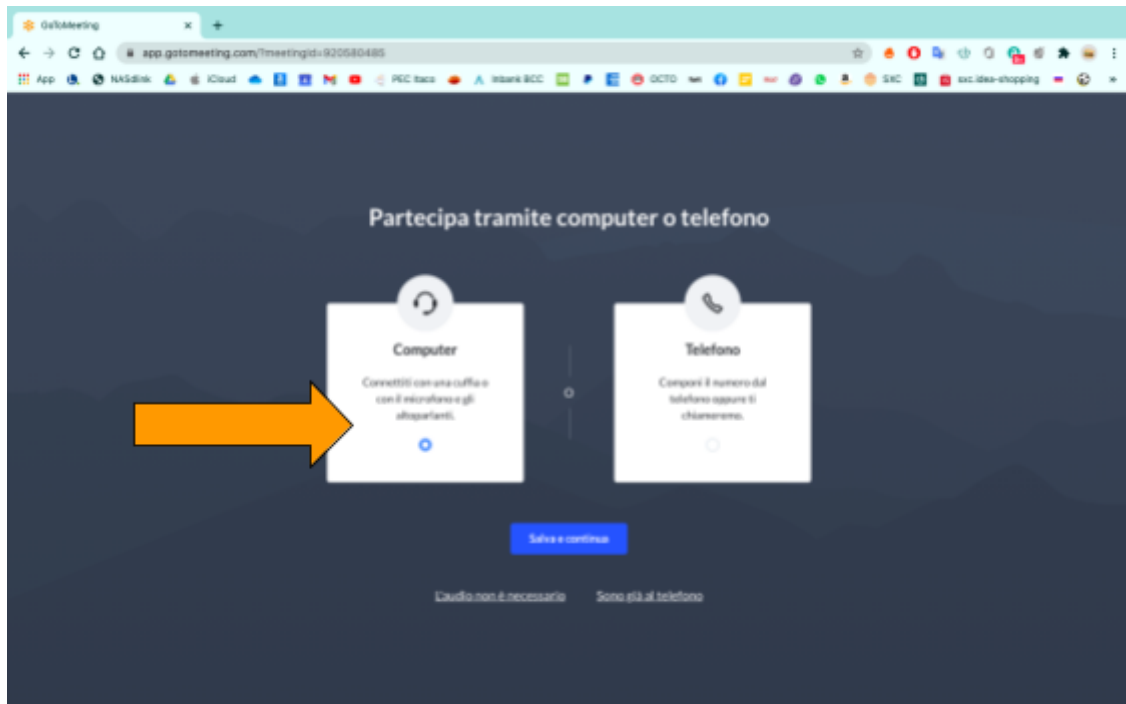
GoToMeeting ×
+
app.gotomeeting.com/?meetingId=920580485
App NASdlink iCloud PEC Itaca Inbank BCC OCTO SXC sxc.idea-shopping

Partecipa tramite computer o telefono

Computer

Connettiti con una cuffia o con il microfono e gli altoparlanti.

Telefono

Componi il numero dal telefono oppure ti chiameremo.

Salva e continua

L'audio non è necessario
Sono già al telefono